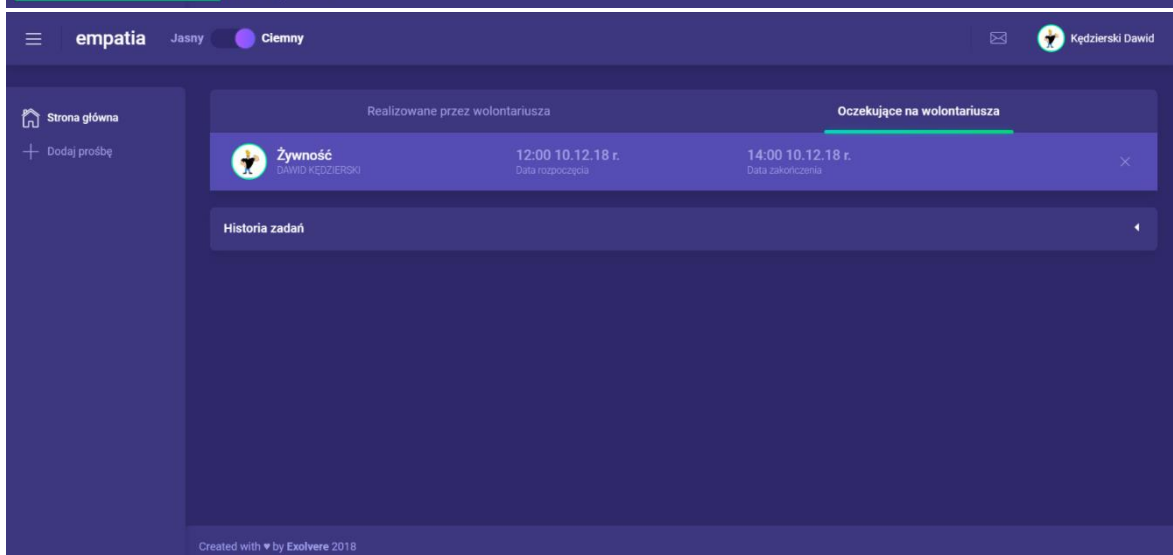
empatia Jasny Ciemny

Kędzierski Dawid

Strona główna

Dodaj prośbę

Realizowane przez wolontariusza

Oczekujące na wolontariusza

Żywność
DAWID KĘDZIERSKI

12:00 10.12.18 r.
Data rozpoczęcia

14:00 10.12.18 r.
Data zakończenia

×

Historia zadań

Created with ♥ by Exolvere 2018